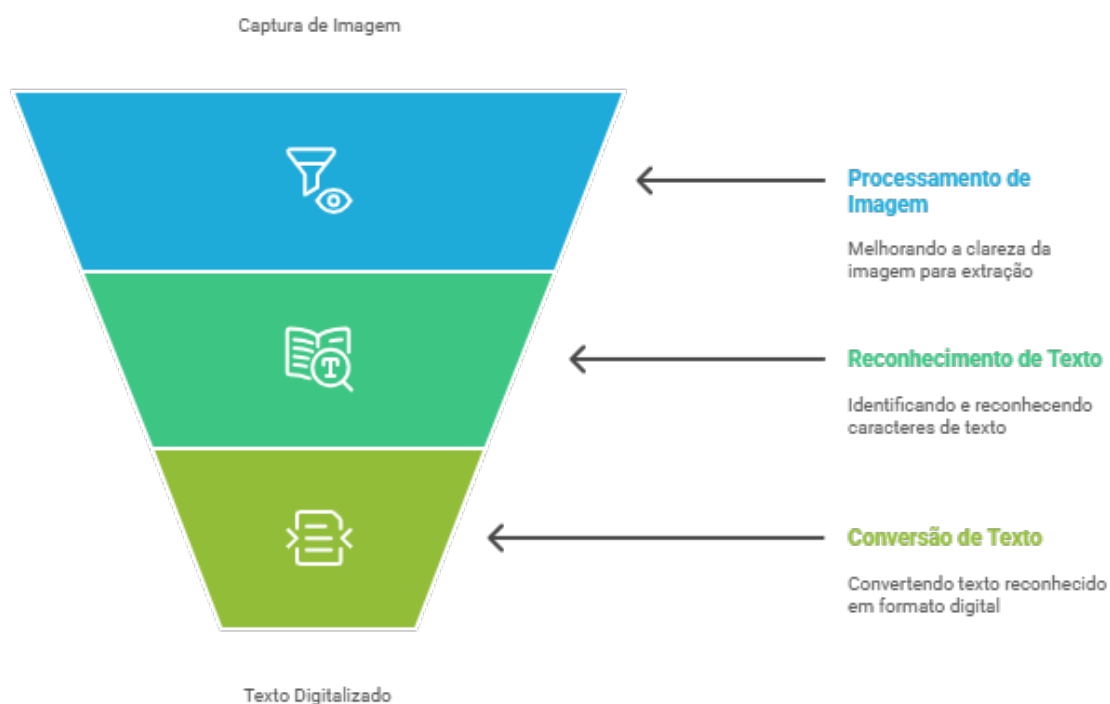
Captura de Imagem

Processamento de Imagem

Melhorando a clareza da imagem para extração

T

Reconhecimento de Texto

Identificando e reconhecendo caracteres de texto

Conversão de Texto

Convertendo texto reconhecido em formato digital

Texto Digitalizado